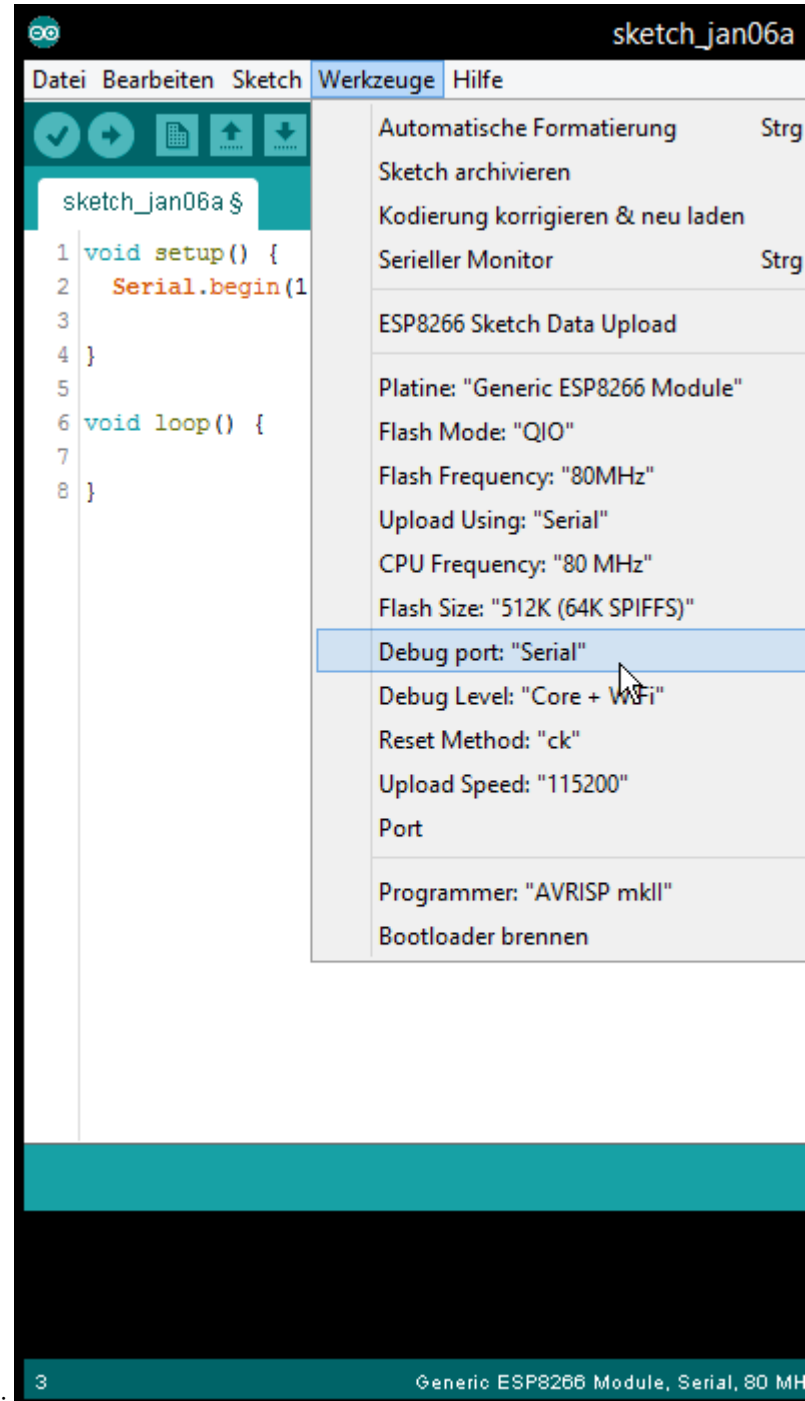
sketch_jan06a

Datei Bearbeiten Sketch Werkzeuge Hilfe

sketch_jan06a §

1 void setup() {
2 Serial.begin(1
3
4 }
5
6 void loop() {
7
8 }

Automatische Formatierung Strg
Sketch archivieren
Kodierung korrigieren & neu laden
Serieller Monitor Strg
ESP8266 Sketch Data Upload
Platine: "Generic ESP8266 Module"
Flash Mode: "QIO"
Flash Frequency: "80MHz"
Upload Using: "Serial"
CPU Frequency: "80 MHz"
Flash Size: "512K (64K SPIFFS)"
Debug port: "Serial"
Debug Level: "Core + WiFi"
Reset Method: "ck"
Upload Speed: "115200"
Port
Programmer: "AVRISP mkII"
Bootloader brennen

3 Generic ESP8266 Module, Serial, 80 MH